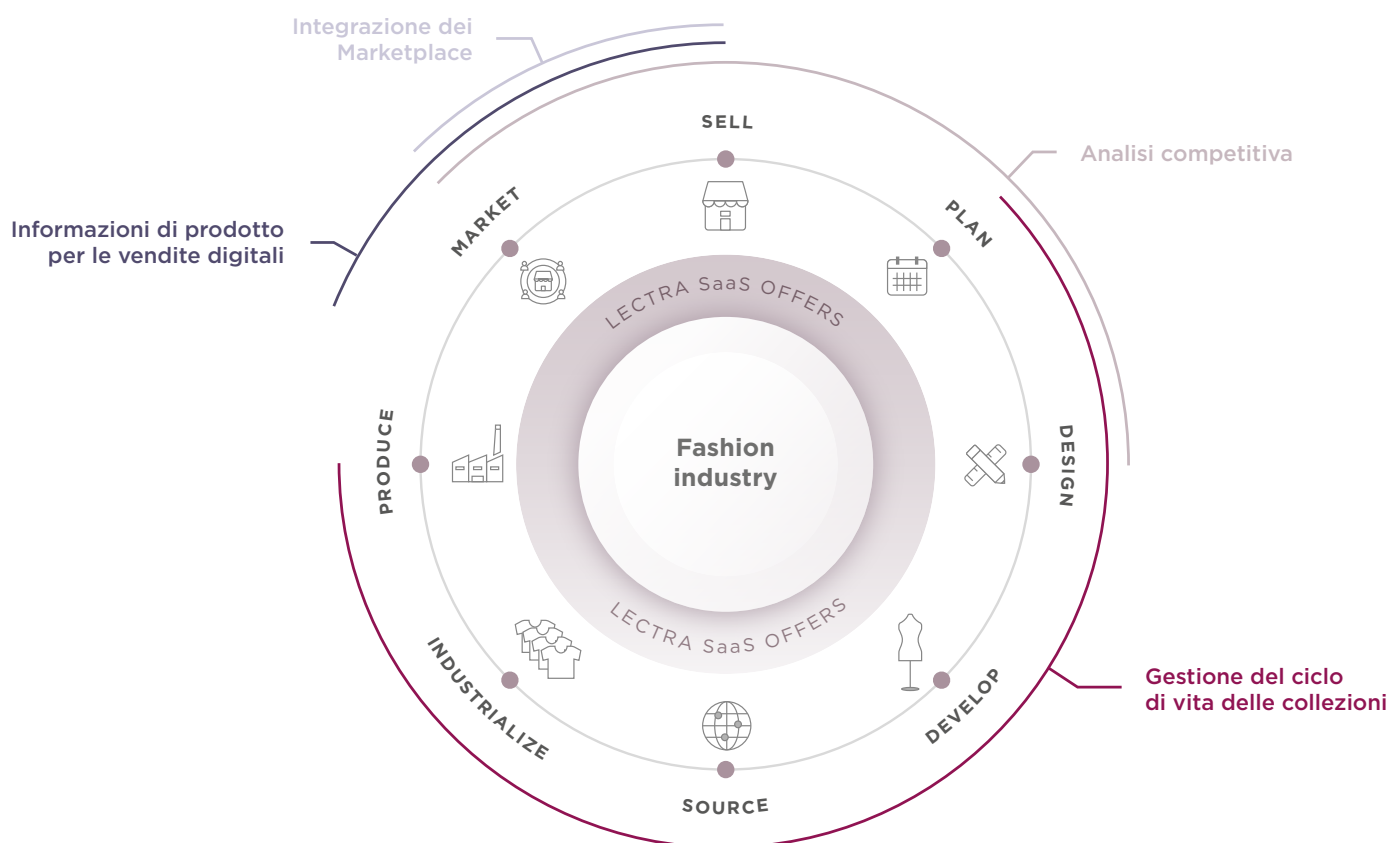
Integrazione dei Marketplace

SELL

Analisi competitiva

MARKET

PLAN

Informazioni di prodotto per le vendite digitali

LECTRA SaaS OFFERS

PRODUCE

Fashion industry

DESIGN

LECTRA SaaS OFFERS

INDUSTRIALIZE

DEVELOP

Gestione del ciclo di vita delle collezioni

SOURCE